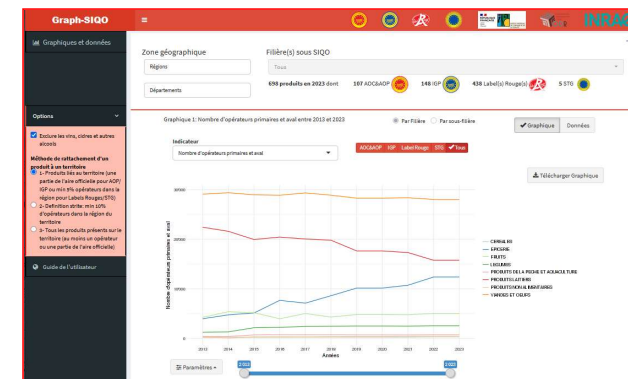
Graph-SIQO

Graphiques et données

Options

Exclure les vins, cidres et autres alcools

Méthode de rattachement d'un produit à un territoire

1 - Produits liés au territoire (une partie de l'aire officielle pour AOP/IGP ou min 5% opérateurs dans la région pour Labels Rouges/STG)

2 - Définition stricte: min 10% d'opérateurs dans la région du territoire

3 - Tous les produits présents sur le territoire (au moins un opérateur ou une partie de l'aire officielle)

Guide de l'utilisateur

INRAE

Zone géographique

Régions

Départements

Filière(s) sous SIQO

Tous

698 produits en 2023 dont

107 ADC&AOP

148 IGP

438 Label(s) Rouge(s)

5 STG

Graphique 1: Nombre d'opérateurs primaires et aval entre 2013 et 2023

Par filière

Par sous-filière

Graphique

Données

Indicateur

Nombre d'opérateurs primaires et aval

ADC&AOP

IGP

Label Rouge

STG

Tous

Télécharger Graphique

Nombre d'opérateurs primaires et aval

30000

20000

10000

0

2012

2014

2015

2017

2018

2019

2020

2021

2022

2023

Années

CEREALES

EPICERIE

FRUITS

LEGUMES

PRODUITS DE LA PECHE ET AQUACULTURE

PRODUITS LAITIERS

PRODUITS NON ALIMENTAIRES

VIANDES ET OEUFS

Paramètres

2013

2023